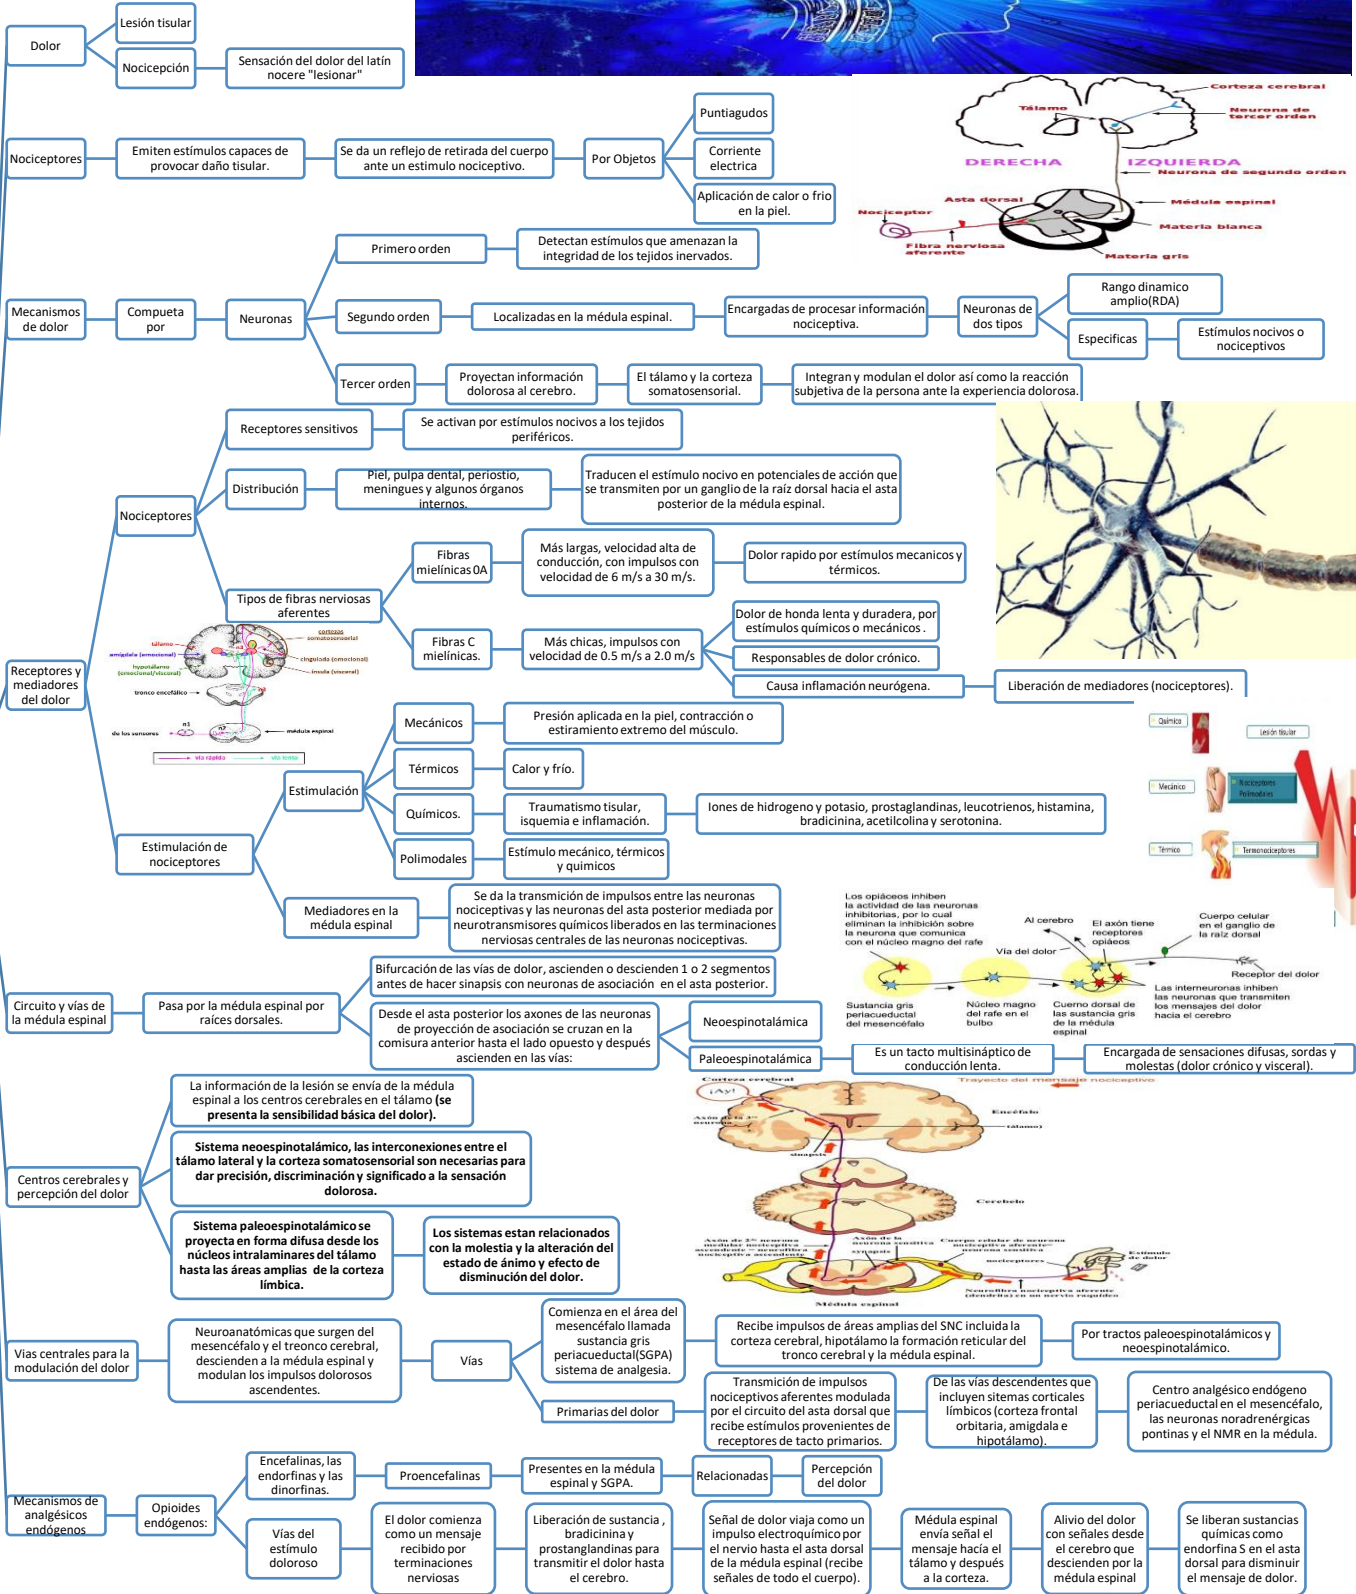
Dolor

Lesión tisular

Nocicepción

Sensación del dolor del latín nocere "lesionar"

Nociceptores

Emiten estímulos capaces de provocar daño tisular.

Se da un reflejo de retirada del cuerpo ante un estimulo nociceptivo.

Por Objetos

Puntiagudos

Corriente electrica

Aplicación de calor o frio en la piel.

Corteza cerebral
Tálamo
Neurona de tercer orden
DERECHA
IZQUIERDA
Neurona de segundo orden
Asta dorsal
Médula espinal
Nociceptor
Materia blanca
Fibra nerviosa aferente
Materia gris

Mecanismos de dolor

Compueta por

Neuronas

Primero orden

Detectan estímulos que amenazan la integridad de los tejidos inervados.

Segundo orden

Localizadas en la médula espinal.

Encargadas de procesar información nociceptiva.

Neuronas de dos tipos

Rango dinamico amplio(RDA)

Especificas

Estímulos nocivos o nociceptivos

Tercer orden

Proyectan información dolorosa al cerebro.

El tálamo y la corteza somatosensorial.

Integran y modulan el dolor así como la reacción subjetiva de la persona ante la experiencia dolorosa.

Receptores y mediadores del dolor

Nociceptores

Receptores sensitivos

Se activan por estímulos nocivos a los tejidos periféricos.

Distribución

Piel, pulpa dental, periostio, meningues y algunos órganos internos.

Traducen el estímulo nocivo en potenciales de acción que se transmiten por un ganglio de la raíz dorsal hacia el asta posterior de la médula espinal.

Tipos de fibras nerviosas aferentes

Fibras mielínicas 0A

Más largas, velocidad alta de conducción, con impulsos con velocidad de 6 m/s a 30 m/s.

Dolor rapido por estímulos mecanicos y térmicos.

Fibras C mielínicas.

Más chicas, impulsos con velocidad de 0.5 m/s a 2.0 m/s

Dolor de honda lenta y duradera, por estímulos químicos o mecánicos.

Responsables de dolor crónico.

Causa inflamación neurógena.

Liberación de mediadores (nociceptores).

tálamo
cortezas somatosensorial
amígdala (emocional)
hypotálamo (emocional/visceral)
cingulada (emocional)
insula (visceral)
tronco encefálico
de los sensores
n1
n2
médula espinal
vía rapida
vía lenta

Estimulación de nociceptores

Estimulación

Mecánicos

Presión aplicada en la piel, contracción o estiramiento extremo del músculo.

Térmicos

Calor y frío.

Químicos.

Traumatismo tisular, isquemia e inflamación.

Iones de hidrogeno y potasio, prostaglandinas, leucotrienos, histamina, bradicinina, acetilcolina y serotonina.

Polimodales

Estímulo mecánico, térmicos y quimicos

Químico
Lesión tisular
Mecánico
Nociceptores Polimodales
Térmico
Termonociceptores

Mediadores en la médula espinal

Se da la transmición de impulsos entre las neuronas nociceptivas y las neuronas del asta posterior mediada por neurotransmisores químicos liberados en las terminaciones nerviosas centrales de las neuronas nociceptivas.

Los opiáceos inhiben la actividad de las neuronas inhibitorias, por lo cual eliminan la inhibición sobre la neurona que comunica con el núcleo magno del rafe
Al cerebro
El axón tiene receptores opiáceos
Cuerpo celular en el ganglio de la raíz dorsal
Vía del dolor
Receptor del dolor
Sustancia gris periacueductal del mesencéfalo
Núcleo magno del rafe en el bulbo
Cuerno dorsal de las sustancia gris de la médula espinal
Las interneuronas inhiben las neuronas que transmiten los mensajes del dolor hacia el cerebro

Circuito y vías de la médula espinal

Pasa por la médula espinal por raíces dorsales.

Bifurcación de las vías de dolor, ascienden o descienden 1 o 2 segmentos antes de hacer sinapsis con neuronas de asociación en el asta posterior.

Desde el asta posterior los axones de las neuronas de proyección de asociación se cruzan en la comisura anterior hasta el lado opuesto y después ascienden en las vías:

Neoespinotalámica

Paleoespinotalámica

Es un tacto multisináptico de conducción lenta.

Encargada de sensaciones difusas, sordas y molestas (dolor crónico y visceral).

Centros cerebrales y percepción del dolor

La información de la lesión se envía de la médula espinal a los centros cerebrales en el tálamo (se presenta la sensibilidad básica del dolor).

Sistema neoespinotalámico, las interconexiones entre el tálamo lateral y la corteza somatosensorial son necesarias para dar precisión, discriminación y significado a la sensación dolorosa.

Sistema paleoespinotalámico se proyecta en forma difusa desde los núcleos intralaminares del tálamo hasta las áreas amplias de la corteza límbica.

Los sistemas estan relacionados con la molestia y la alteración del estado de ánimo y efecto de disminución del dolor.

Corteza cerebral
Trayecto del mensaje nociceptivo
¡Ay!
Axón de 3.ª neurona
Encéfalo
(tálamo)
sinapsis
Cerebelo
Axón de 2.ª neurona medular nociceptiva ascendente
Axón de la neurona sensitiva
sinapsis
Cuerpo celular de neurona sensitiva
nociceptores
Estímulo de dolor
Neurofibra nociceptiva aferente (dendrita) en un nervio raquídeo
Médula espinal

Vias centrales para la modulación del dolor

Neuroanatómicas que surgen del mesencéfalo y el treonco cerebral, descienden a la médula espinal y modulan los impulsos dolorosos ascendentes.

Vías

Comienza en el área del mesencéfalo llamada sustancia gris periacueductal(SGPA) sistema de analgesia.

Recibe impulsos de áreas amplias del SNC incluida la corteza cerebral, hipotálamo la formación reticular del tronco cerebral y la médula espinal.

Por tractos paleoespinotalámicos y neoespinotalámico.

Primarias del dolor

Transmición de impulsos nociceptivos aferentes modulada por el circuito del asta dorsal que recibe estímulos provenientes de receptores de tacto primarios.

De las vías descendentes que incluyen sitemas corticales límbicos (corteza frontal orbitaria, amigdala e hipotálamo).

Centro analgésico endógeno periacueductal en el mesencéfalo, las neuronas noradrenérgicas pontinas y el NMR en la médula.

Mecanismos de analgésicos endógenos

Opioides endógenos:

Encefalinas, las endorfinas y las dinorfinas.

Proencefalinas

Presentes en la médula espinal y SGPA.

Relacionadas

Percepción del dolor

Vías del estímulo doloroso

El dolor comienza como un mensaje recibido por terminaciones nerviosas

Liberación de sustancia , bradicinina y prostaglandinas para transmitir el dolor hasta el cerebro.

Señal de dolor viaja como un impulso electroquímico por el nervio hasta el asta dorsal de la médula espinal (recibe señales de todo el cuerpo).

Médula espinal envía señal el mensaje hacía el tálamo y después a la corteza.

Alivio del dolor con señales desde el cerebro que descienden por la médula espinal

Se liberan sustancias químicas como endorfina S en el asta dorsal para disminuir el mensaje de dolor.